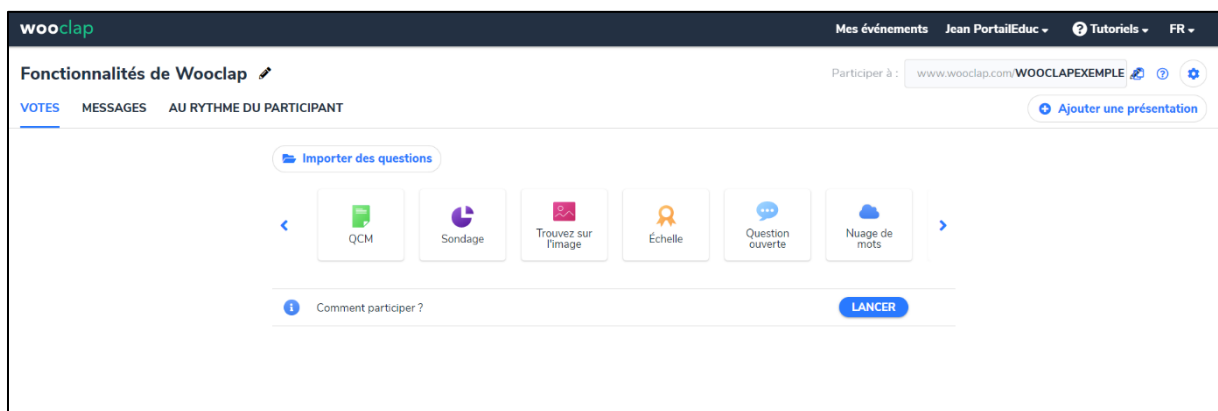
wooclap

Mes événements Jean PortailEduc Tutoriels FR

Fonctionnalités de Wooclap

Participer à : www.wooclap.com/WOOCLAPEXEMPLE

VOTES MESSAGES AU RYTHME DU PARTICIPANT

Ajouter une présentation

Importer des questions

QCM

Sondage

Trouvez sur l'image

Échelle

Question ouverte

Nuage de mots

Comment participer ?

LANCER